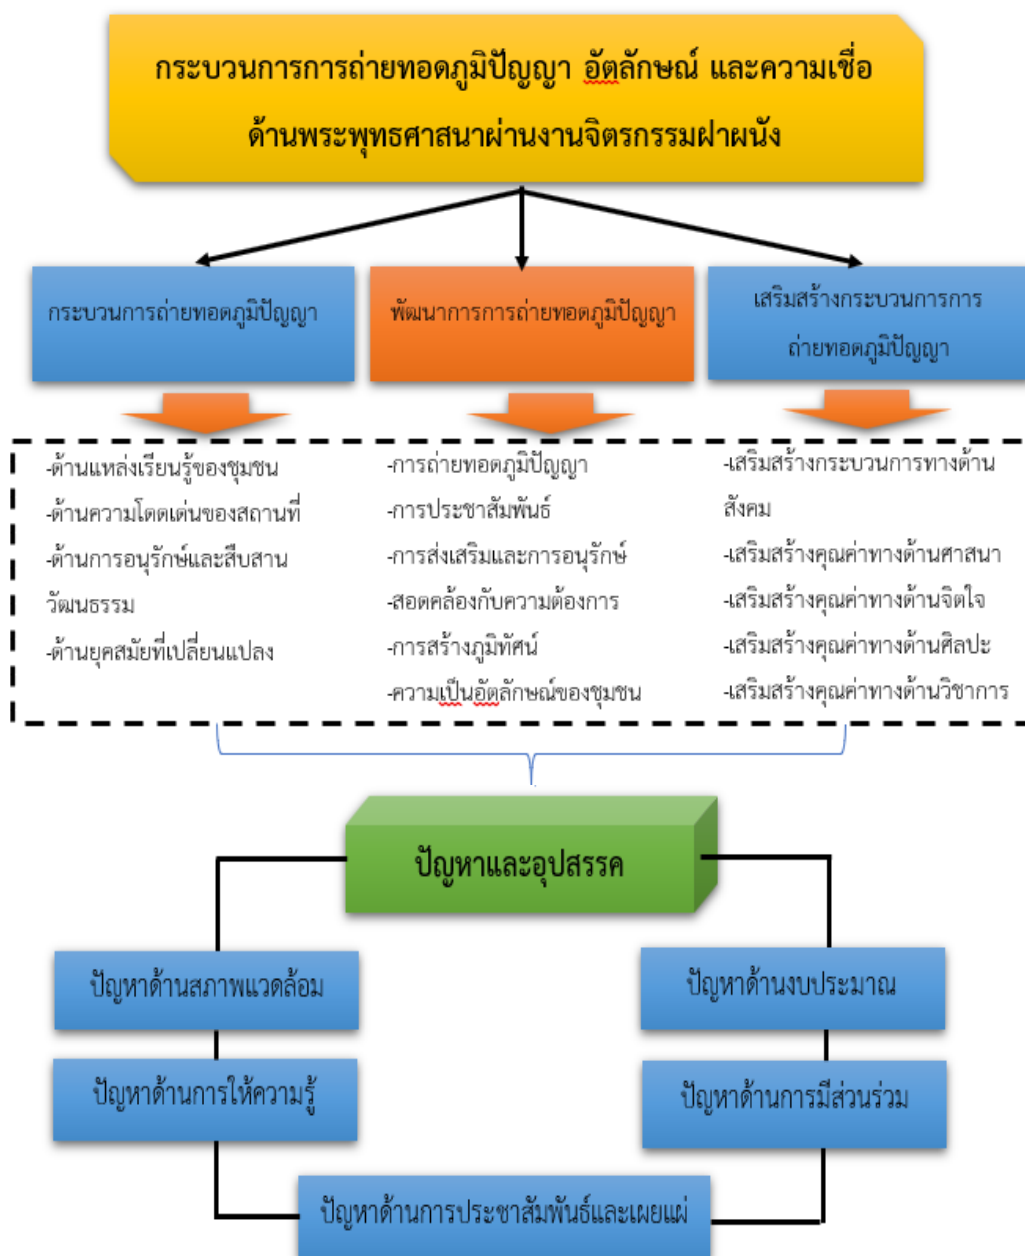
กระบวนการการถ่ายทอดภูมิปัญญา อัตลักษณ์ และความเชื่อ ด้านพระพุทธศาสนาผ่านงานจิตรกรรมฝาผนัง

กระบวนการถ่ายทอดภูมิปัญญา

พัฒนาการการถ่ายทอดภูมิปัญญา

เสริมสร้างกระบวนการการถ่ายทอดภูมิปัญญา

-ด้านแหล่งเรียนรู้ของชุมชน
-ด้านความโดดเด่นของสถานที่
-ด้านการอนุรักษ์และสืบสานวัฒนธรรม
-ด้านยุคสมัยที่เปลี่ยนแปลง

-การถ่ายทอดภูมิปัญญา
-การประชาสัมพันธ์
-การส่งเสริมและการอนุรักษ์
-สอดคล้องกับความต้องการ
-การสร้างภูมิทัศน์
-ความเป็นอัตลักษณ์ของชุมชน

-เสริมสร้างกระบวนการทางด้านสังคม
-เสริมสร้างคุณค่าทางด้านศาสนา
-เสริมสร้างคุณค่าทางด้านจิตใจ
-เสริมสร้างคุณค่าทางด้านศิลปะ
-เสริมสร้างคุณค่าทางด้านวิชาการ

ปัญหาและอุปสรรค

ปัญหาด้านสภาพแวดล้อม

ปัญหาด้านงบประมาณ

ปัญหาด้านการให้ความรู้

ปัญหาด้านการมีส่วนร่วม

ปัญหาด้านการประชาสัมพันธ์และเผยแผ่